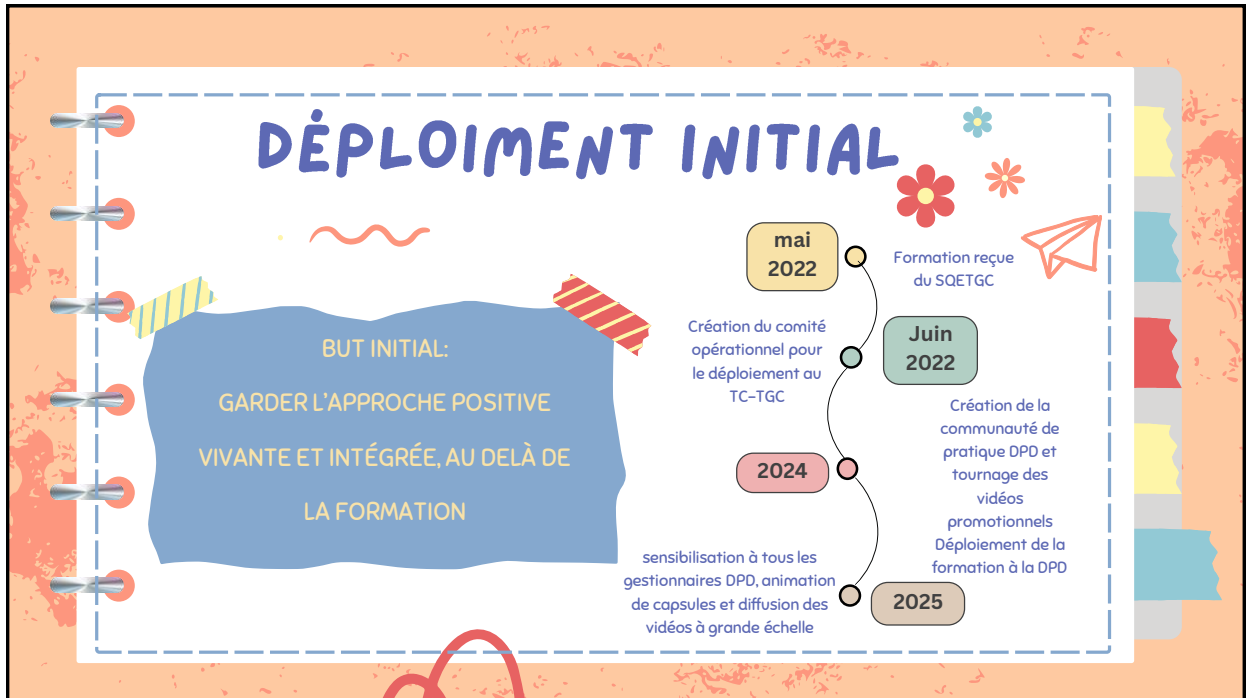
DÉPLOIMENT INITIAL

BUT INITIAL:

GARDER L'APPROCHE POSITIVE VIVANTE ET INTÉGRÉE, AU DELÀ DE LA FORMATION

mai 2022

Formation reçue du SQETGC

Création du comité opérationnel pour le déploiement au TC-TGC

Juin 2022

Création de la communauté de pratique DPD et tournage des vidéos promotionnels
Déploiement de la formation à la DPD

2024

sensibilisation à tous les gestionnaires DPD, animation de capsules et diffusion des vidéos à grande échelle

2025